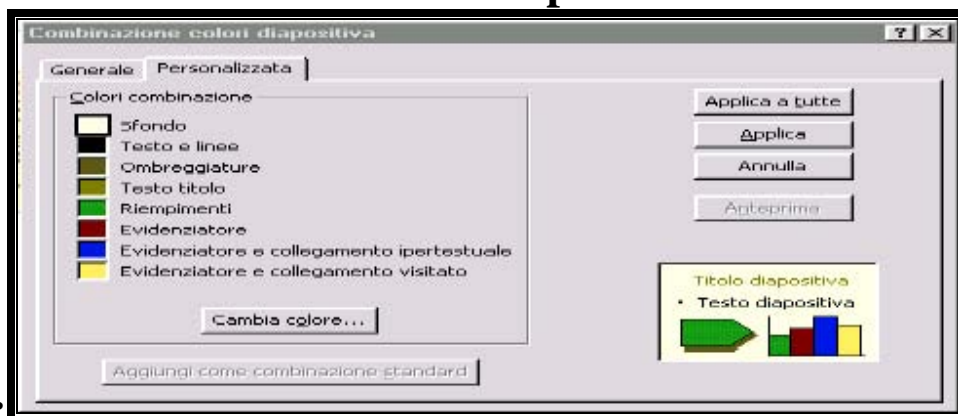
Combinazione colori diapositiva

? ×

Generale | Personalizzata

Colori combinazione

Sfondo

Testo e linee

Ombreggiature

Testo titolo

Riempimenti

Evidenziatore

Evidenziatore e collegamento ipertestuale

Evidenziatore e collegamento visitato

Cambia colore...

Aggiungi come combinazione standard

Applica a tutte

Applica

Annulla

Anteprima

Titolo diapositiva

• Testo diapositiva